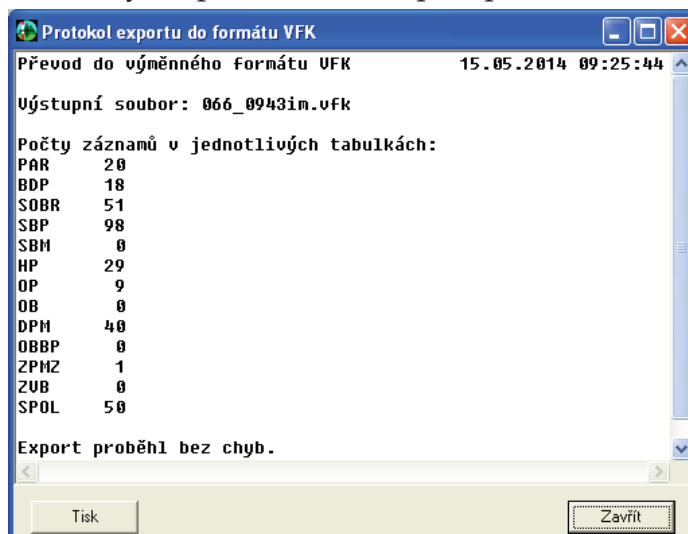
Protokol exportu do formátu VFK

Převod do výměnného formátu VFK 15.05.2014 09:25:44

Výstupní soubor: 066_0943im.vfk

Počty záznamů v jednotlivých tabulkách:

| | |
|---|---|
| PAR | 20 |
| BDP | 18 |
| SOBR | 51 |
| SBP | 98 |
| SBM | 0 |
| HP | 29 |
| OP | 9 |
| OB | 0 |
| DPM | 40 |
| OBBP | 0 |
| ZPMZ | 1 |
| ZVB | 0 |
| SPOL | 50 |

Export proběhl bez chyb.

Tisk

Zavřít